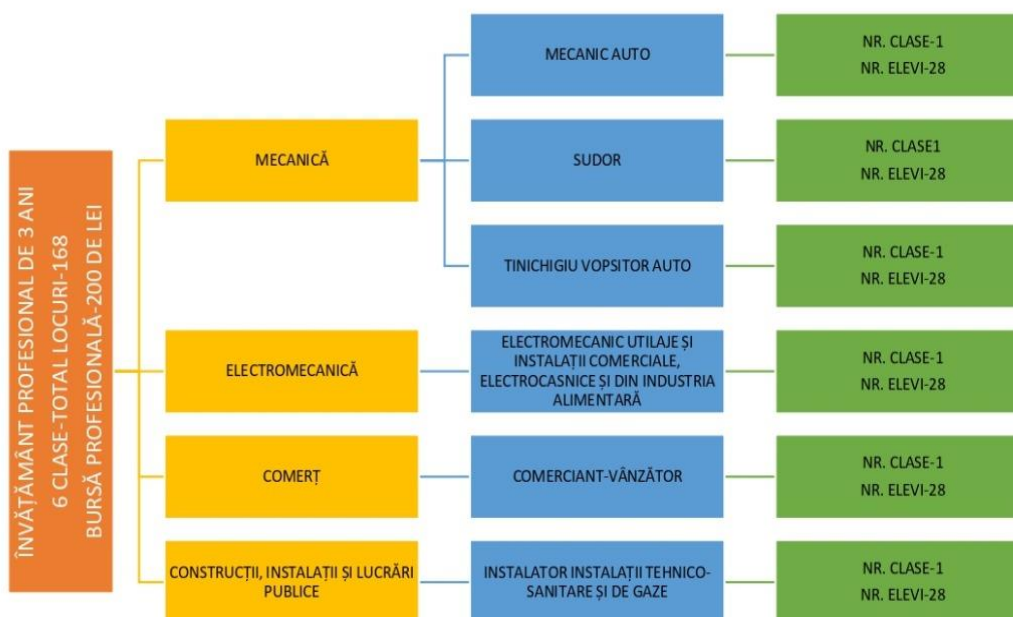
ÎNVĂȚĂMÂNT PROFESIONAL DE 3 ANI
6 CLASE-TOTAL LOCURI-168
BURSĂ PROFESIONALĂ-200 DE LEI

MECANICĂ

MECANIC AUTO

NR. CLASE-1
NR. ELEVI-28

SUDOR

NR. CLASE1
NR. ELEVI-28

TINICHIGIU VOPSITOR AUTO

NR. CLASE-1
NR. ELEVI-28

ELECTROMECANICĂ

ELECTROMECANIC UTILAJE ȘI INSTALAȚII COMERCIALE, ELECTROCASNICE ȘI DIN INDUSTRIA ALIMENTARĂ

NR. CLASE-1
NR. ELEVI-28

COMERȚ

COMERCIANT-VÂNZĂTOR

NR. CLASE-1
NR. ELEVI-28

CONSTRUCȚII, INSTALAȚII ȘI LUCRĂRI PUBLICE

INSTALATOR INSTALAȚII TEHNICO-SANITARE ȘI DE GAZE

NR. CLASE-1
NR. ELEVI-28